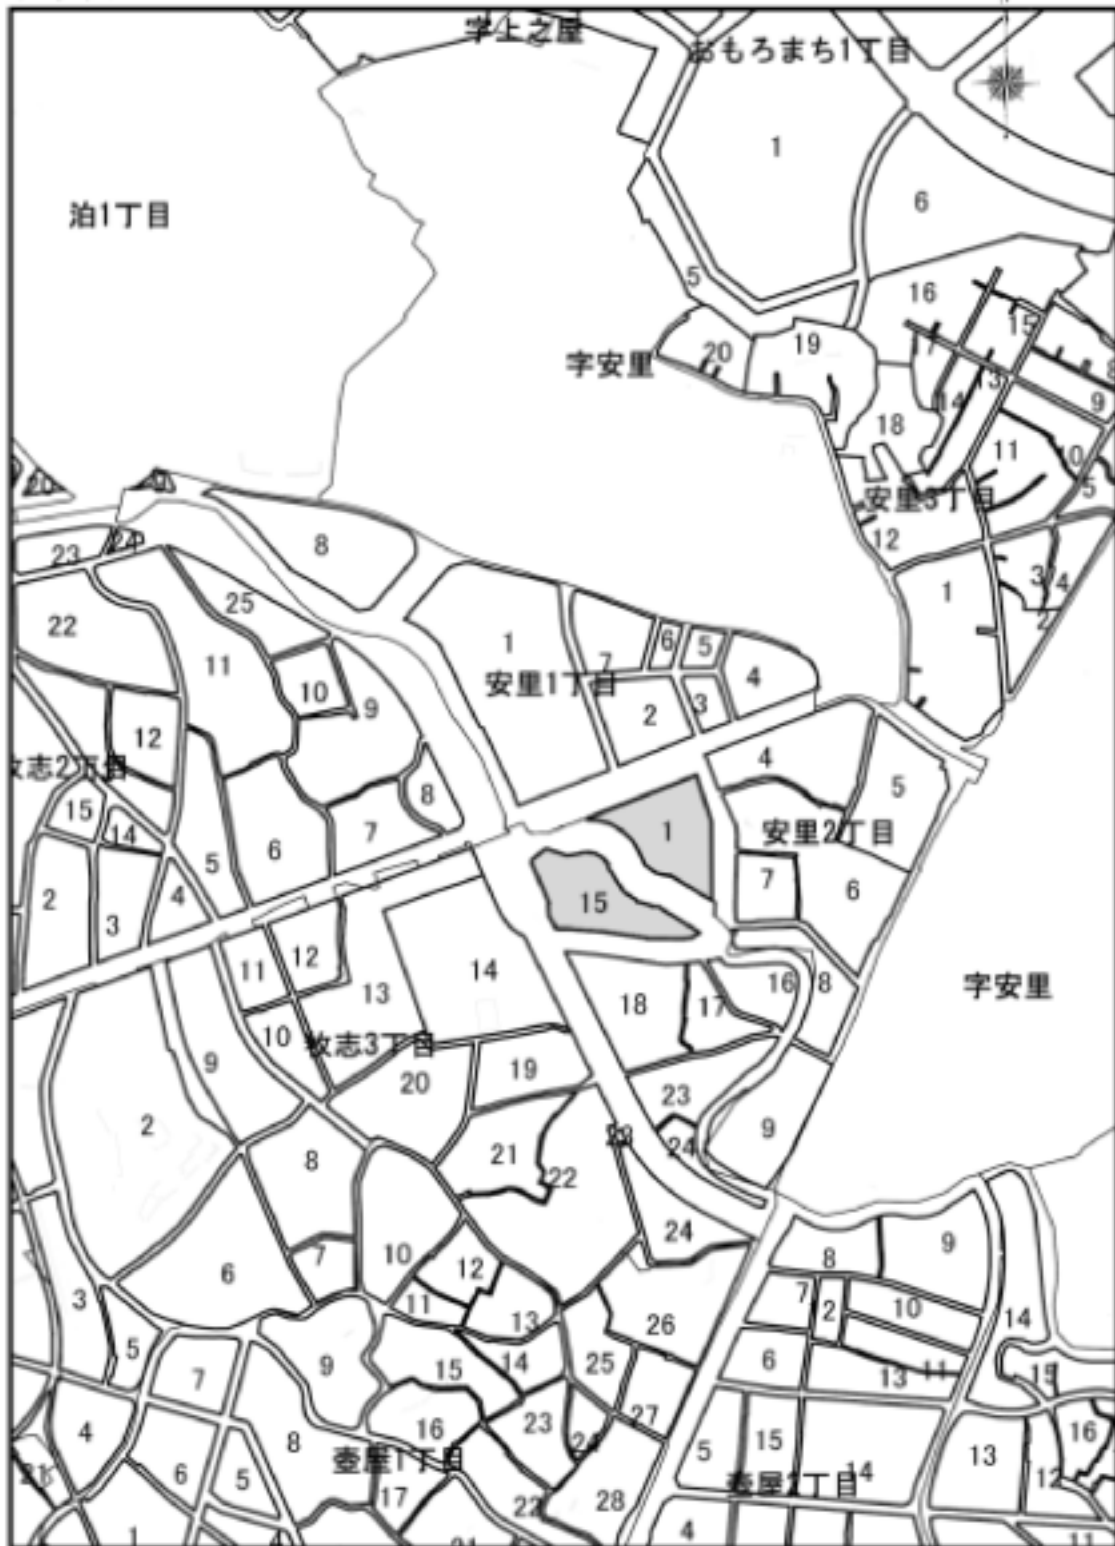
字上之屋
おもろまち1丁目
泊1丁目
1
6
5
16
15
20
19
字安里
14
13
18
11
10
安里3丁目
12
20
20
23
24
8
25
22
1
6
5
3
4
2
11
10
9
7
安里1丁目
2
3
4
12
牧志2丁目
4
5
15
14
8
1
安里2丁目
2
3
4
5
6
7
15
7
6
11
12
13
14
18
17
16
8
字安里
10
牧志3丁目
9
19
20
2
23
9
8
21
22
22
24
24
7
10
12
8
9
6
11
13
26
3
5
7
9
15
14
25
7
2
10
14
6
13
11
15
27
4
8
16
23
24
5
15
13
16
壺屋1丁目
壺屋2丁目
14
12
21
6
5
17
22
28
1
4
11
21